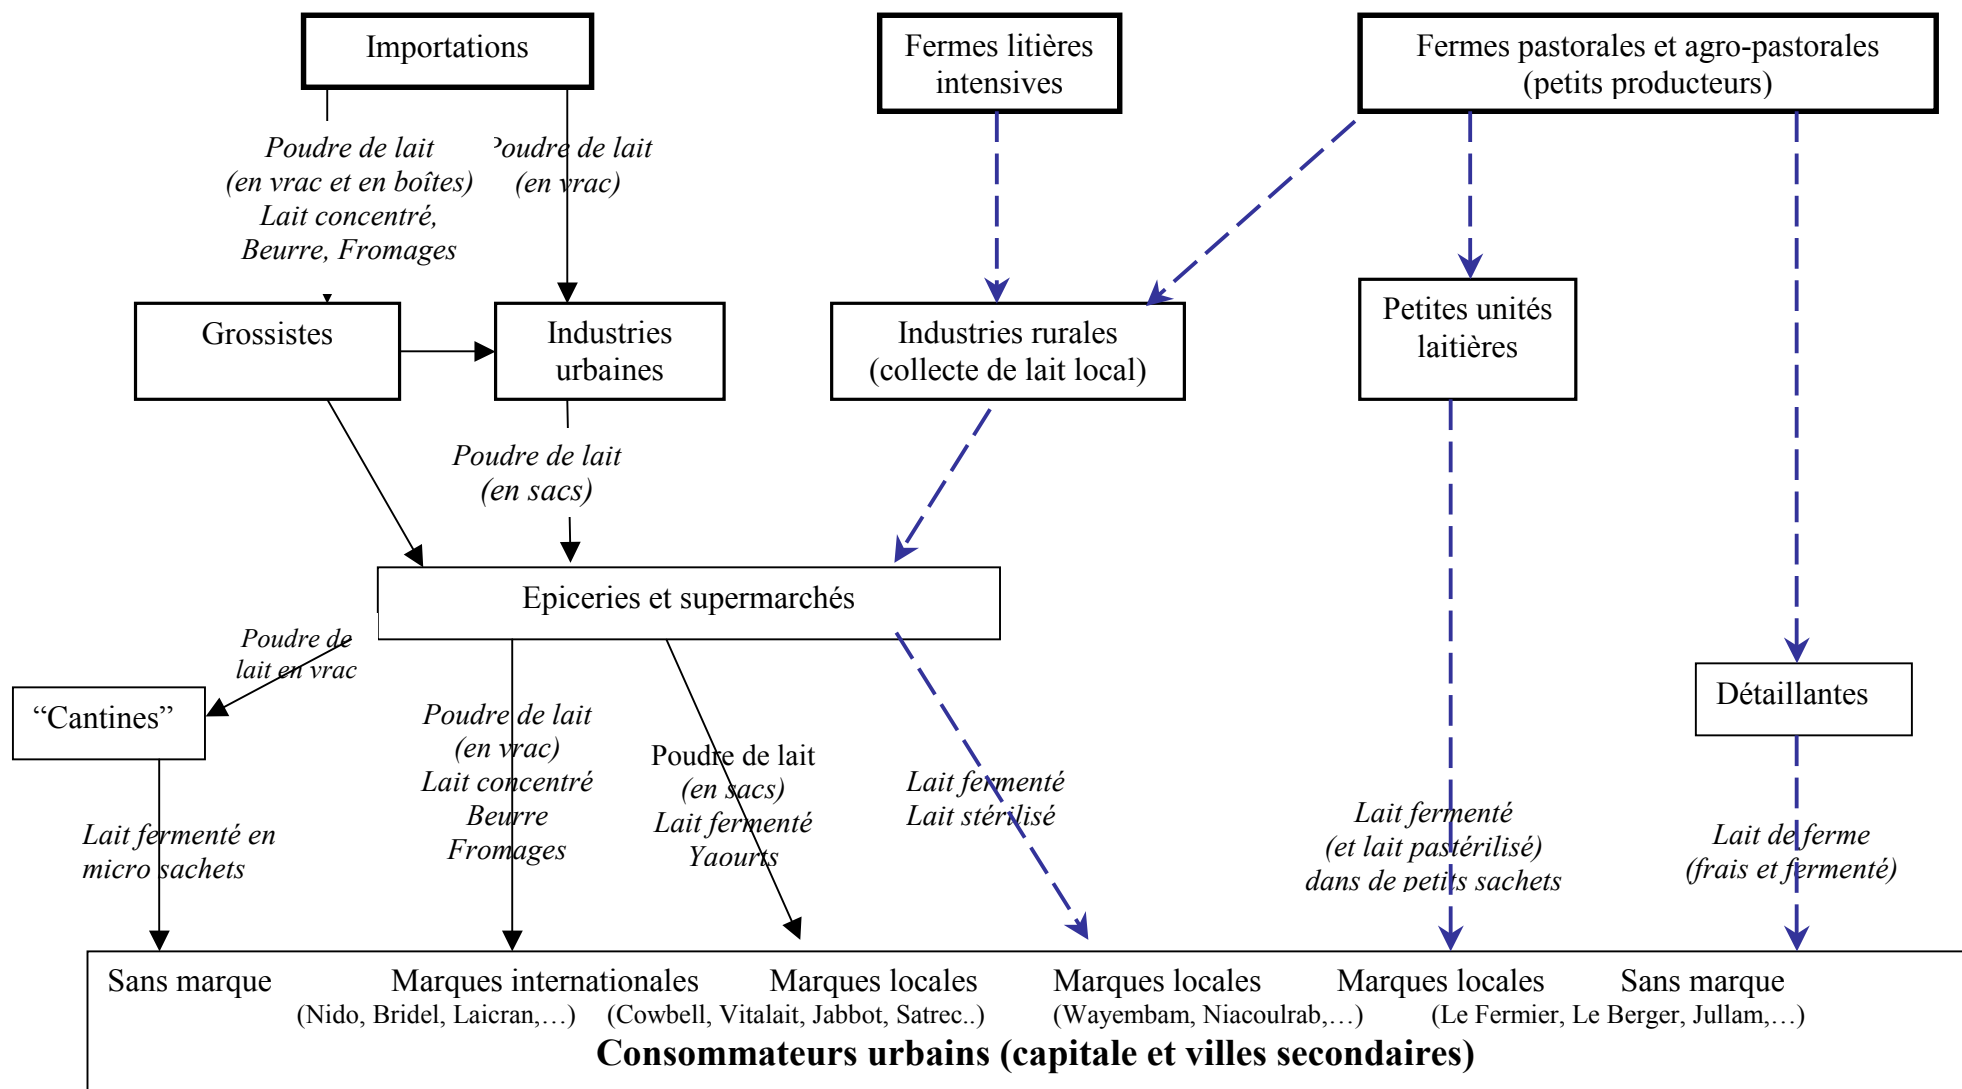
Importations

Fermes litières intensives

Fermes pastorales et agro-pastorales (petits producteurs)

Poudre de lait (en vrac et en boîtes) Lait concentré, Beurre, Fromages

Poudre de lait (en vrac)

Grossistes

Industries urbaines

Industries rurales (collecte de lait local)

Petites unités laitières

Poudre de lait (en sacs)

Epiceries et supermarchés

Poudre de lait en vrac

"Cantines"

Détaillantes

Poudre de lait (en vrac) Lait concentré Beurre Fromages

Poudre de lait (en sacs) Lait fermenté Yaourts

Lait fermenté Lait stérilisé

Lait fermenté (et lait pastérilisé) dans de petits sachets

Lait de ferme (frais et fermenté)

Lait fermenté en micro sachets

Sans marque

Marques internationales (Nido, Bridel, Laicran,…)

Marques locales (Cowbell, Vitalait, Jabbot, Satrec..)

Marques locales (Wayembam, Niacoulrab,…)

Marques locales (Le Fermier, Le Berger, Jullam,…)

Sans marque

Consommateurs urbains (capitale et villes secondaires)